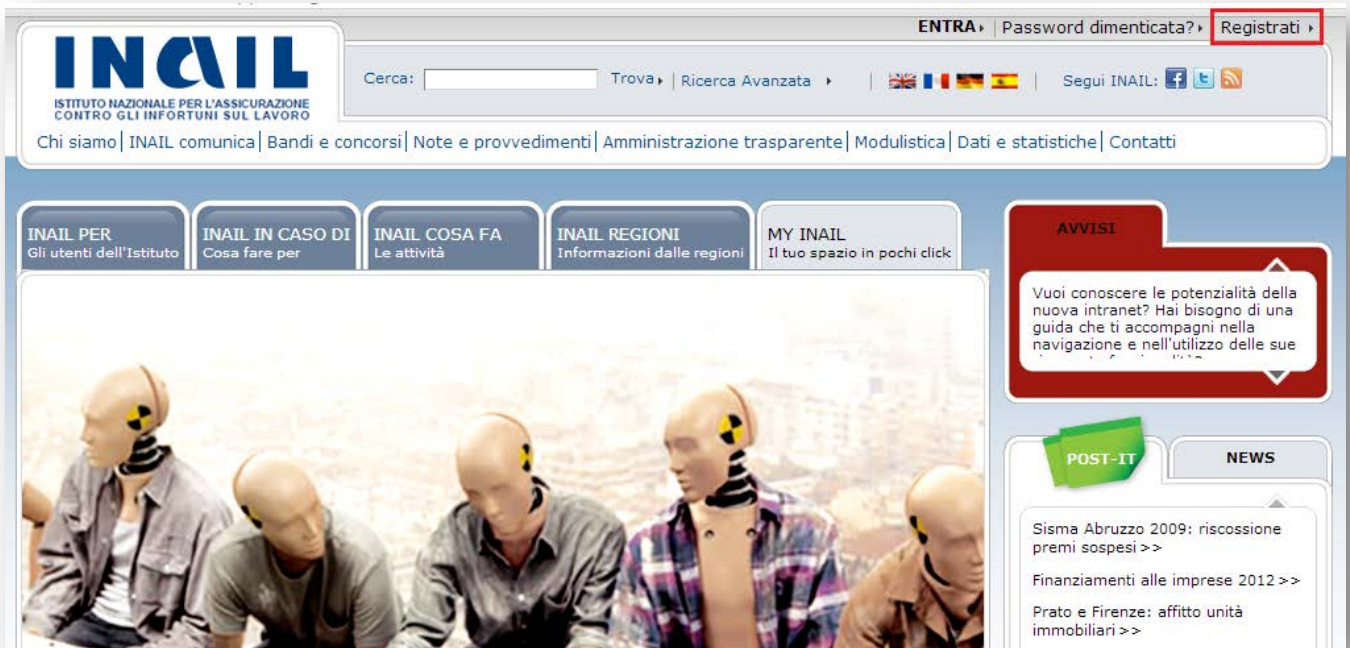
ENTRA | Password dimenticata? | Registrati

INAIL
ISTITUTO NAZIONALE PER L'ASSICURAZIONE CONTRO GLI INFORTUNI SUL LAVORO

Cerca: Trova | Ricerca Avanzata | Segui INAIL:

Chi siamo | INAIL comunica | Bandi e concorsi | Note e provvedimenti | Amministrazione trasparente | Modulistica | Dati e statistiche | Contatti

INAIL PER
Gli utenti dell'Istituto

INAIL IN CASO DI
Cosa fare per

INAIL COSA FA
Le attività

INAIL REGIONI
Informazioni dalle regioni

MY INAIL
Il tuo spazio in pochi click

AVVISI

Vuoi conoscere le potenzialità della nuova intranet? Hai bisogno di una guida che ti accompagni nella navigazione e nell'utilizzo delle sue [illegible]

POST-IT

NEWS

Sisma Abruzzo 2009: riscossione premi sospesi >>

Finanziamenti alle imprese 2012 >>

Prato e Firenze: affitto unità immobiliari >>